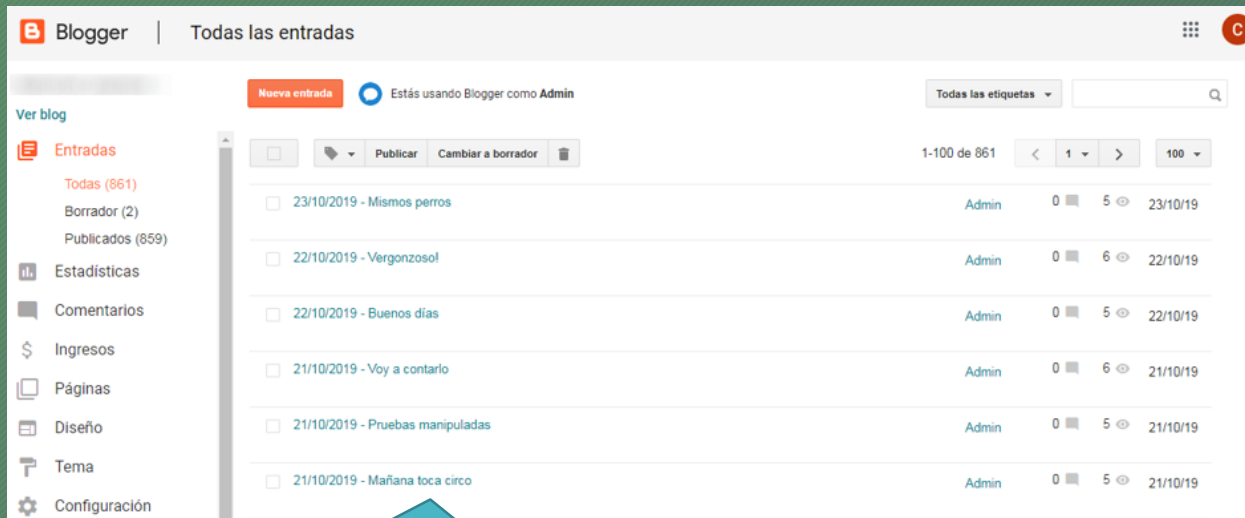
Blogger | Todas las entradas

C

Ver blog

Entradas
Todas (861)
Borrador (2)
Publicados (859)
Estadísticas
Comentarios
Ingresos
Páginas
Diseño
Tema
Configuración

Nueva entrada

Estás usando Blogger como Admin

Todas las etiquetas

Publicar | Cambiar a borrador

1-100 de 861

1

100

| | | | | |
|---|---|---|---|---|
| 23/10/2019 - Mismos perros | Admin | 0 | 5 | 23/10/19 |
| 22/10/2019 - Vergonzoso! | Admin | 0 | 6 | 22/10/19 |
| 22/10/2019 - Buenos días | Admin | 0 | 5 | 22/10/19 |
| 21/10/2019 - Voy a contarlo | Admin | 0 | 6 | 21/10/19 |
| 21/10/2019 - Pruebas manipuladas | Admin | 0 | 5 | 21/10/19 |
| 21/10/2019 - Mañana toca circo | Admin | 0 | 5 | 21/10/19 |